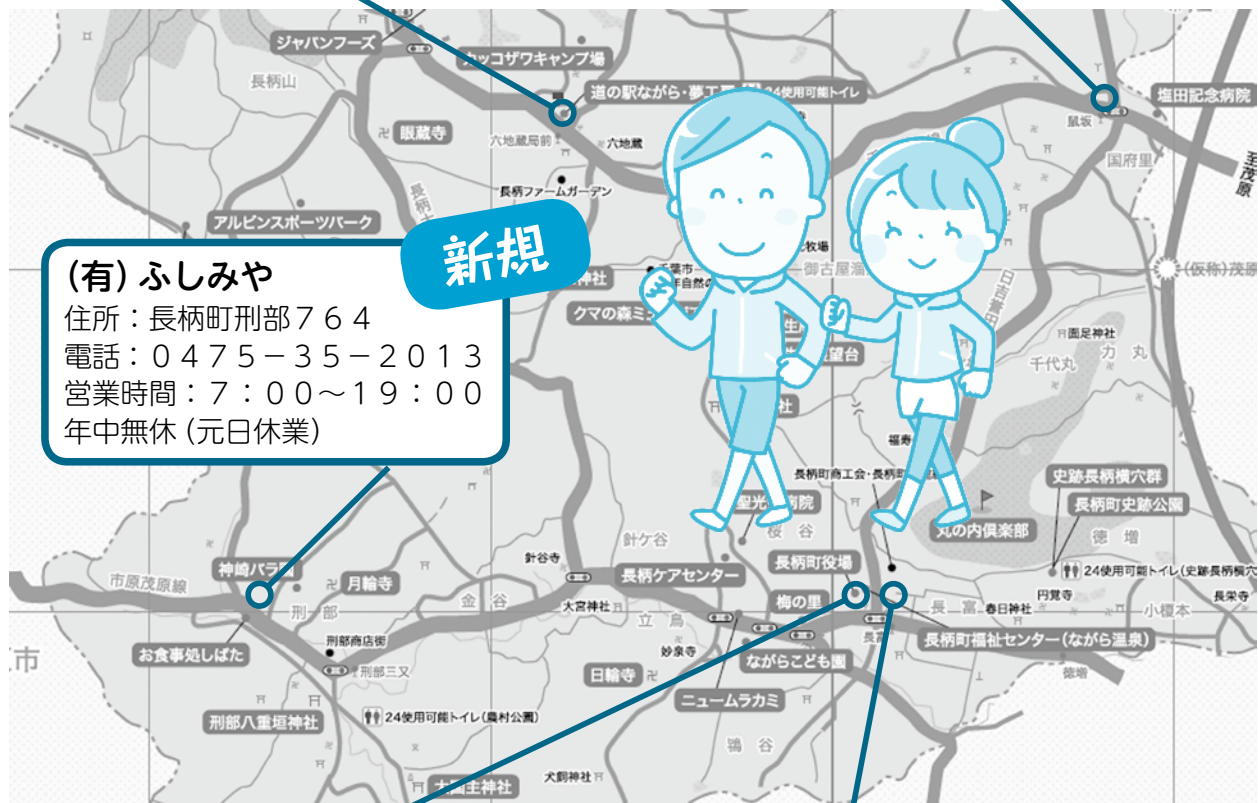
新規

(有) ふしみや
住所：長柄町刑部７６４
電話：０４７５－３５－２０１３
営業時間：７：００～１９：００
年中無休 (元日休業)

ジャパンフーズ
カッコザワキャンプ場
長柄山
道の駅ながら・夢工房
24使用可能トイレ
塩田記念病院
眼蔵寺
六地蔵局前
六地蔵
鼠坂
国府里
長柄ファームガーデン
茂原
アルピンスポーツパーク
長柄ダム
牧場
御古屋滝
日吉
(仮称)茂原
神社
クマの森
面足神社
千代丸
力丸
望台
福寿
長柄町商工会・長柄町
史跡長柄横穴群
長柄町史跡公園
聖光病院
桜谷
丸の内倶楽部
徳増
針ケ谷
長柄町役場
24使用可能トイレ(史跡長柄横穴)
神崎バラ園
市原茂原線
月輪寺
金谷
針谷寺
長柄ケアセンター
円覚寺
長栄寺
刑部
大宮神社
立鳥
梅の里
長富
春日神社
小榎本
お食事処しばた
刑部商店街
妙泉寺
長柄町福祉センター(ながら温泉)
刑部三又
日輪寺
ながらこども園
徳増
市
24使用可能トイレ(農村公園)
ニュームラカミ
刑部八重垣神社
鴇谷
大国主神社
犬飼神社